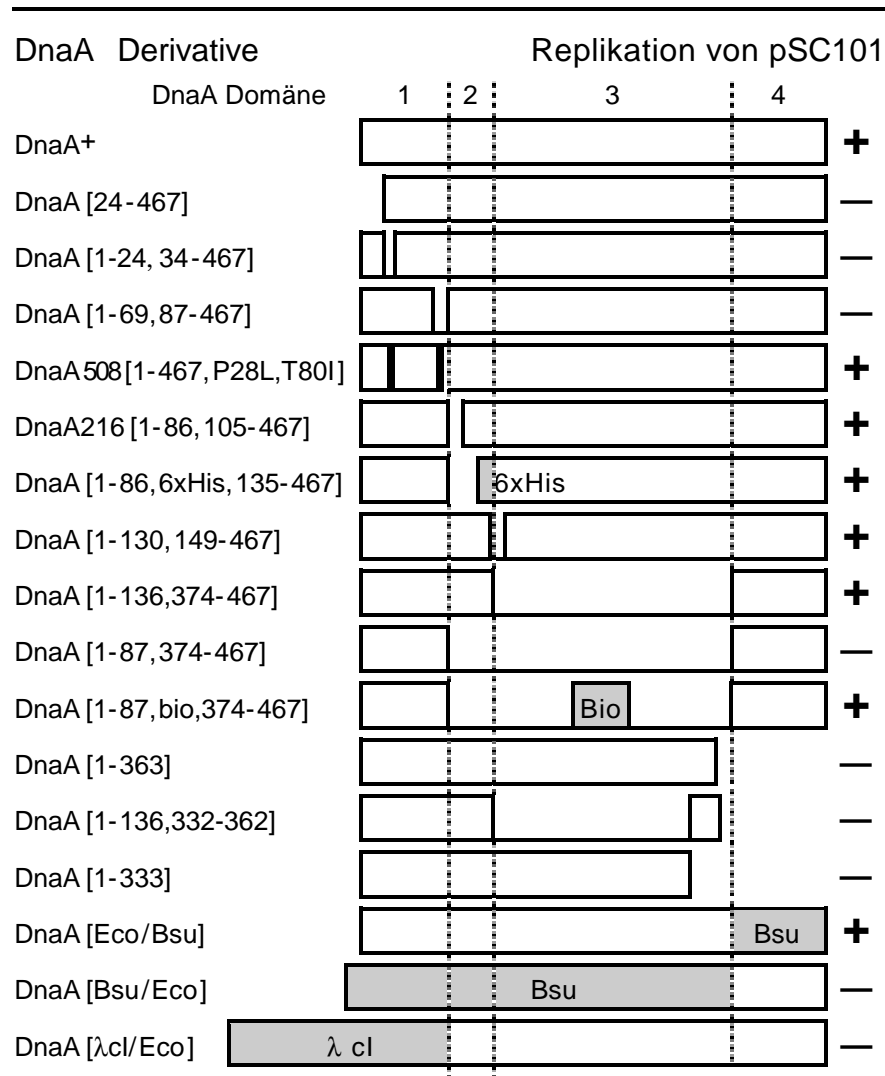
DnaA Derivative

Replikation von pSC101

DnaA Domäne 1 2 3 4

| | |
|---|---|
| DnaA+ | + |
| DnaA [24-467] | — |
| DnaA [1-24, 34-467] | — |
| DnaA [1-69, 87-467] | — |
| DnaA508 [1-467, P28L, T80I] | + |
| DnaA216 [1-86, 105-467] | + |
| DnaA [1-86, 6xHis, 135-467] 6xHis | + |
| DnaA [1-130, 149-467] | + |
| DnaA [1-136, 374-467] | + |
| DnaA [1-87, 374-467] | — |
| DnaA [1-87, bio, 374-467] Bio | + |
| DnaA [1-363] | — |
| DnaA [1-136, 332-362] | — |
| DnaA [1-333] | — |
| DnaA [Eco/Bsu] Bsu | + |
| DnaA [Bsu/Eco] Bsu | — |
| DnaA [$\lambda$cI/Eco] $\lambda$ cI | — |